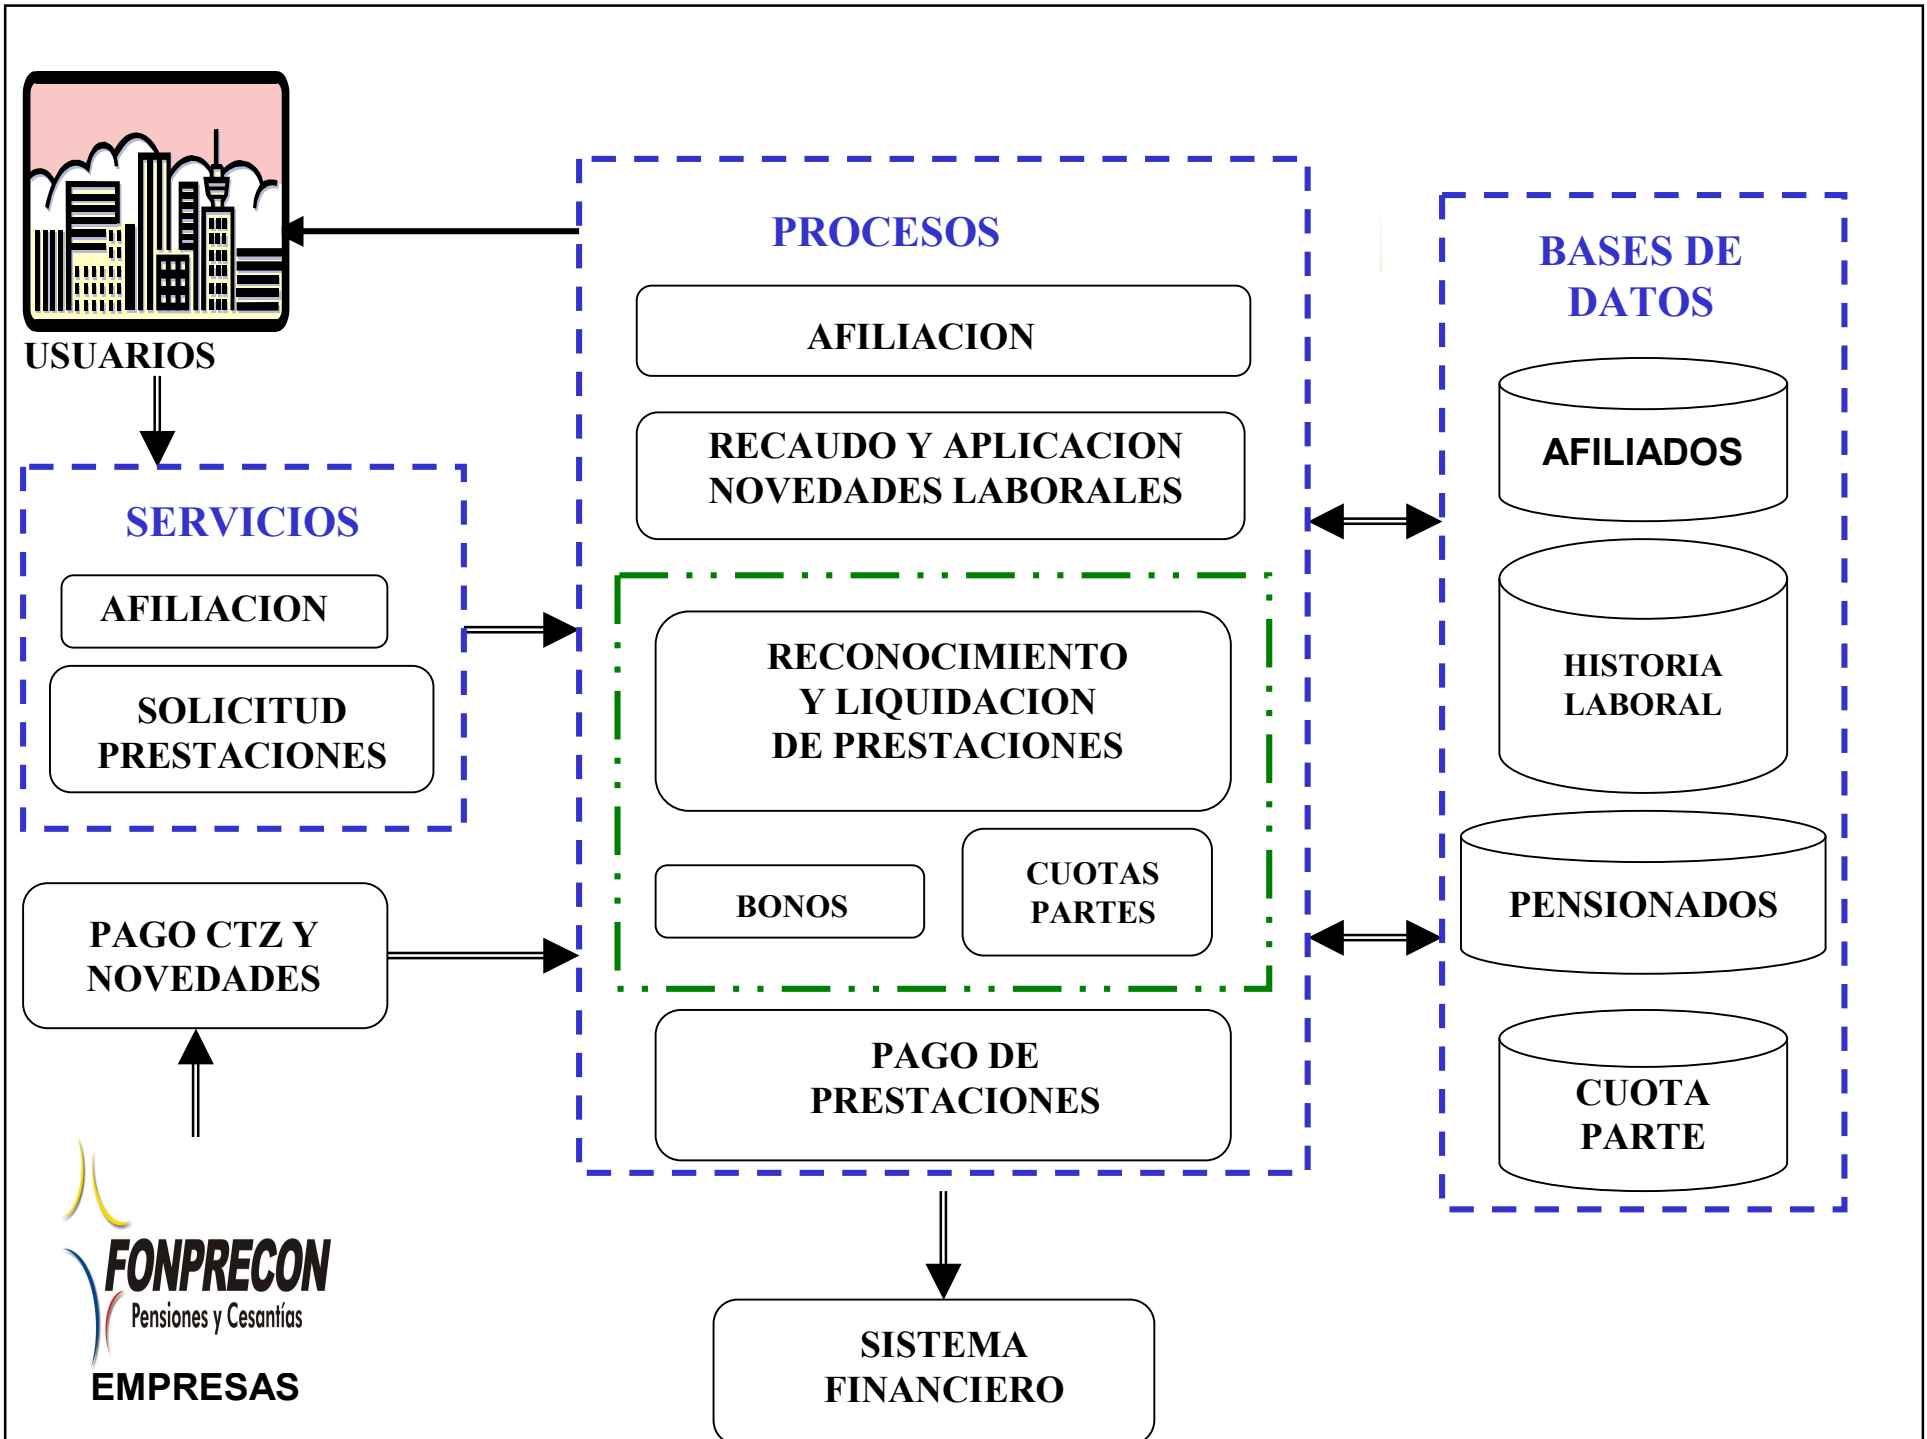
USUARIOS

SERVICIOS

AFILIACION

SOLICITUD PRESTACIONES

PAGO CTZ Y NOVEDADES

FONPRECON
Pensiones y Cesantías

EMPRESAS

PROCESOS

AFILIACION

RECAUDO Y APLICACION NOVEDADES LABORALES

RECONOCIMIENTO Y LIQUIDACION DE PRESTACIONES

BONOS

CUOTAS PARTES

PAGO DE PRESTACIONES

SISTEMA FINANCIERO

BASES DE DATOS

AFILIADOS

HISTORIA LABORAL

PENSIONADOS

CUOTA PARTE